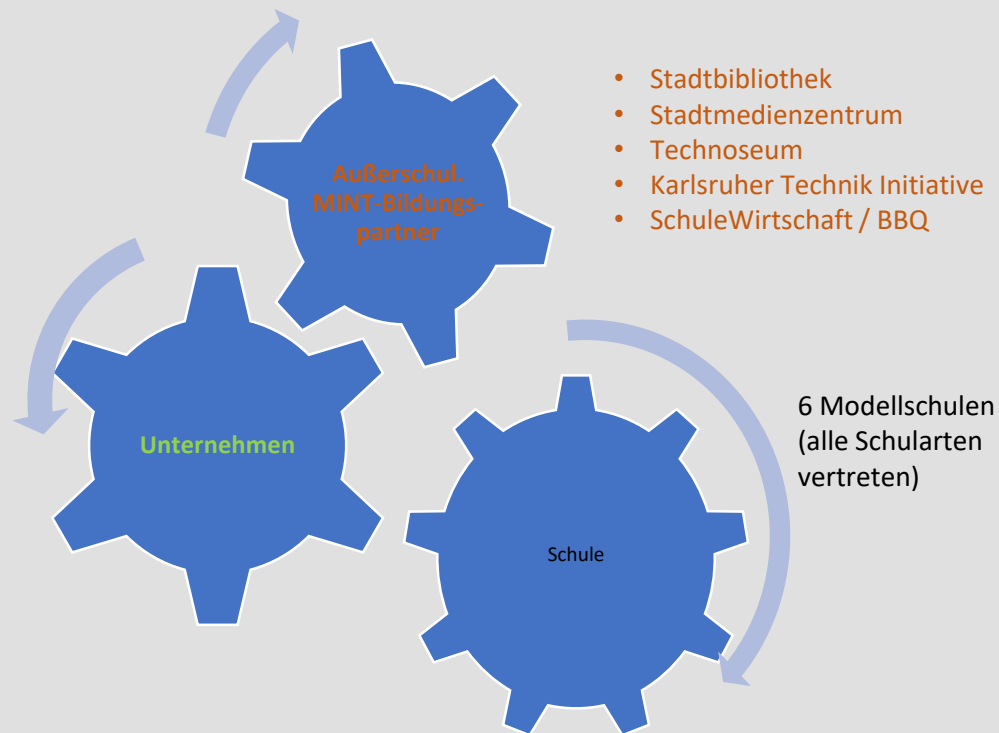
Außerschul. MINT-Bildungspartner

• Stadtbibliothek
• Stadtmedienzentrum
• Technoseum
• Karlsruher Technik Initiative
• SchuleWirtschaft / BBQ

Unternehmen

6 Modellschulen (alle Schularten vertreten)

Schule